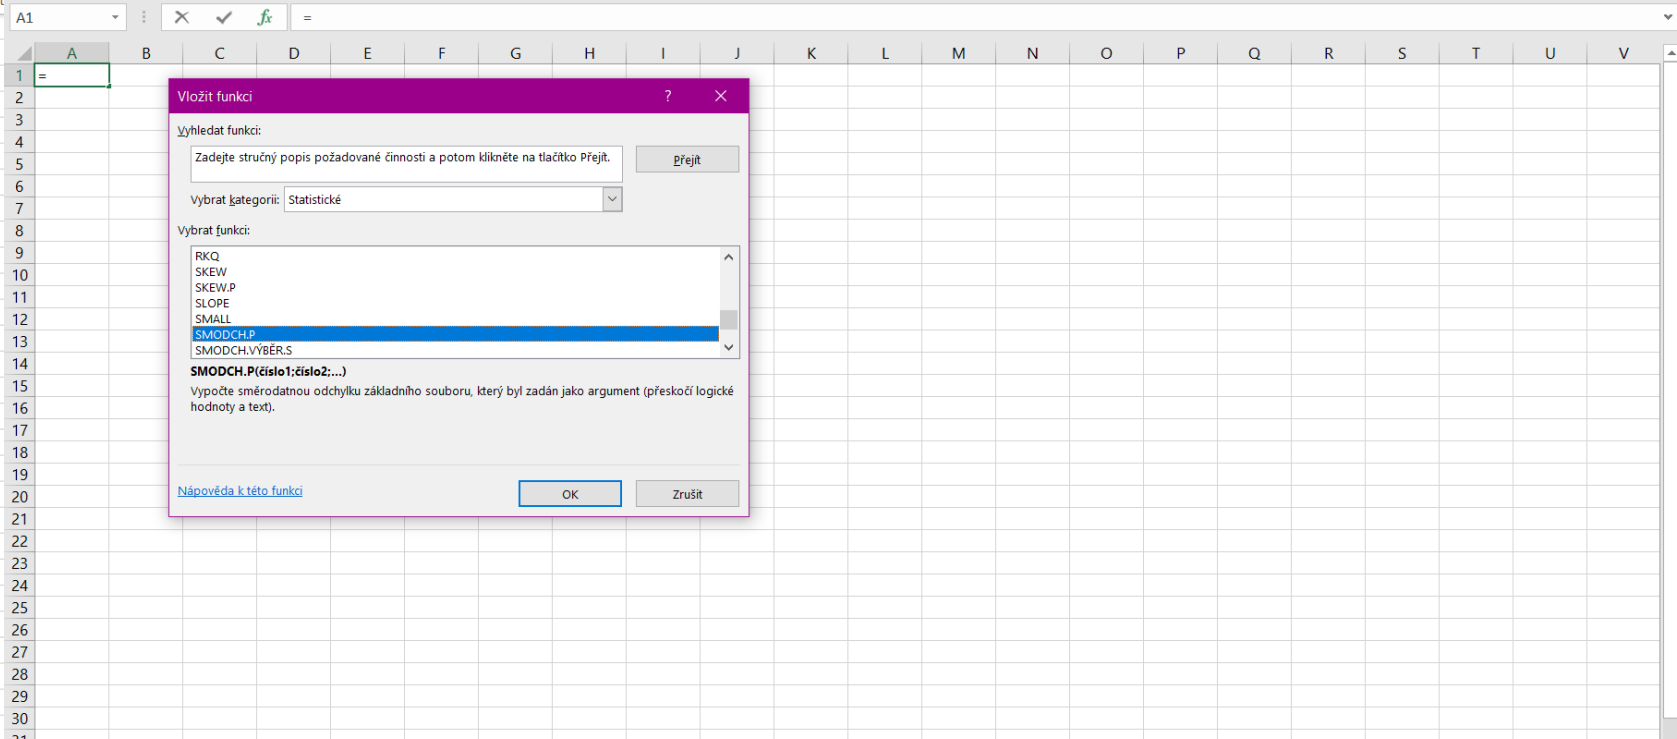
A1 $\times$ ✓ $fx$ =

A B C D E F G H I J K L M N O P Q R S T U V

1 =
2
3
4
5
6
7
8
9
10
11
12
13
14
15
16
17
18
19
20
21
22
23
24
25
26
27
28
29
30

Vložit funkci ? ✕

Vyhledat funkci:

Zadejte stručný popis požadované činnosti a potom klikněte na tlačítko Přejít.

Přejít

Vybrat kategorii: Statistické

Vybrat funkci:

RKQ
SKEW
SKEW.P
SLOPE
SMALL
SMODCH.P
SMODCH.VÝBĚR.S

SMODCH.P(číslo1;číslo2;...)

Vypočte směrodatnou odchylku základního souboru, který byl zadán jako argument (přeskočí logické hodnoty a text).

Nápověda k této funkci

OK

Zrušit